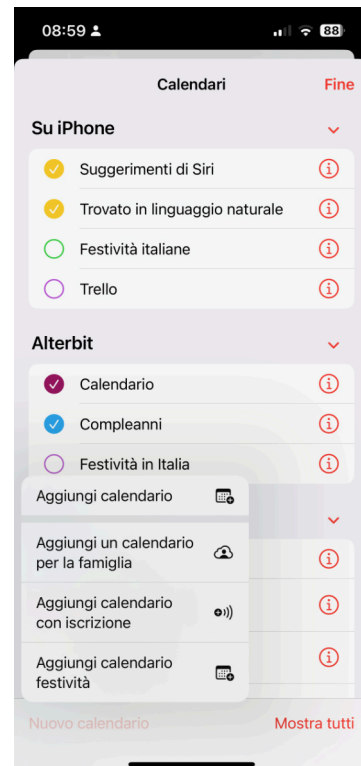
08:59
88

Calendari
Fine

Su iPhone

Suggerimenti di Siri

Trovato in linguaggio naturale

Festività italiane

Trello

Alterbit

Calendario

Compleanni

Festività in Italia

Aggiungi calendario

Aggiungi un calendario per la famiglia

Aggiungi calendario con iscrizione

Aggiungi calendario festività

Nuovo calendario
Mostra tutti